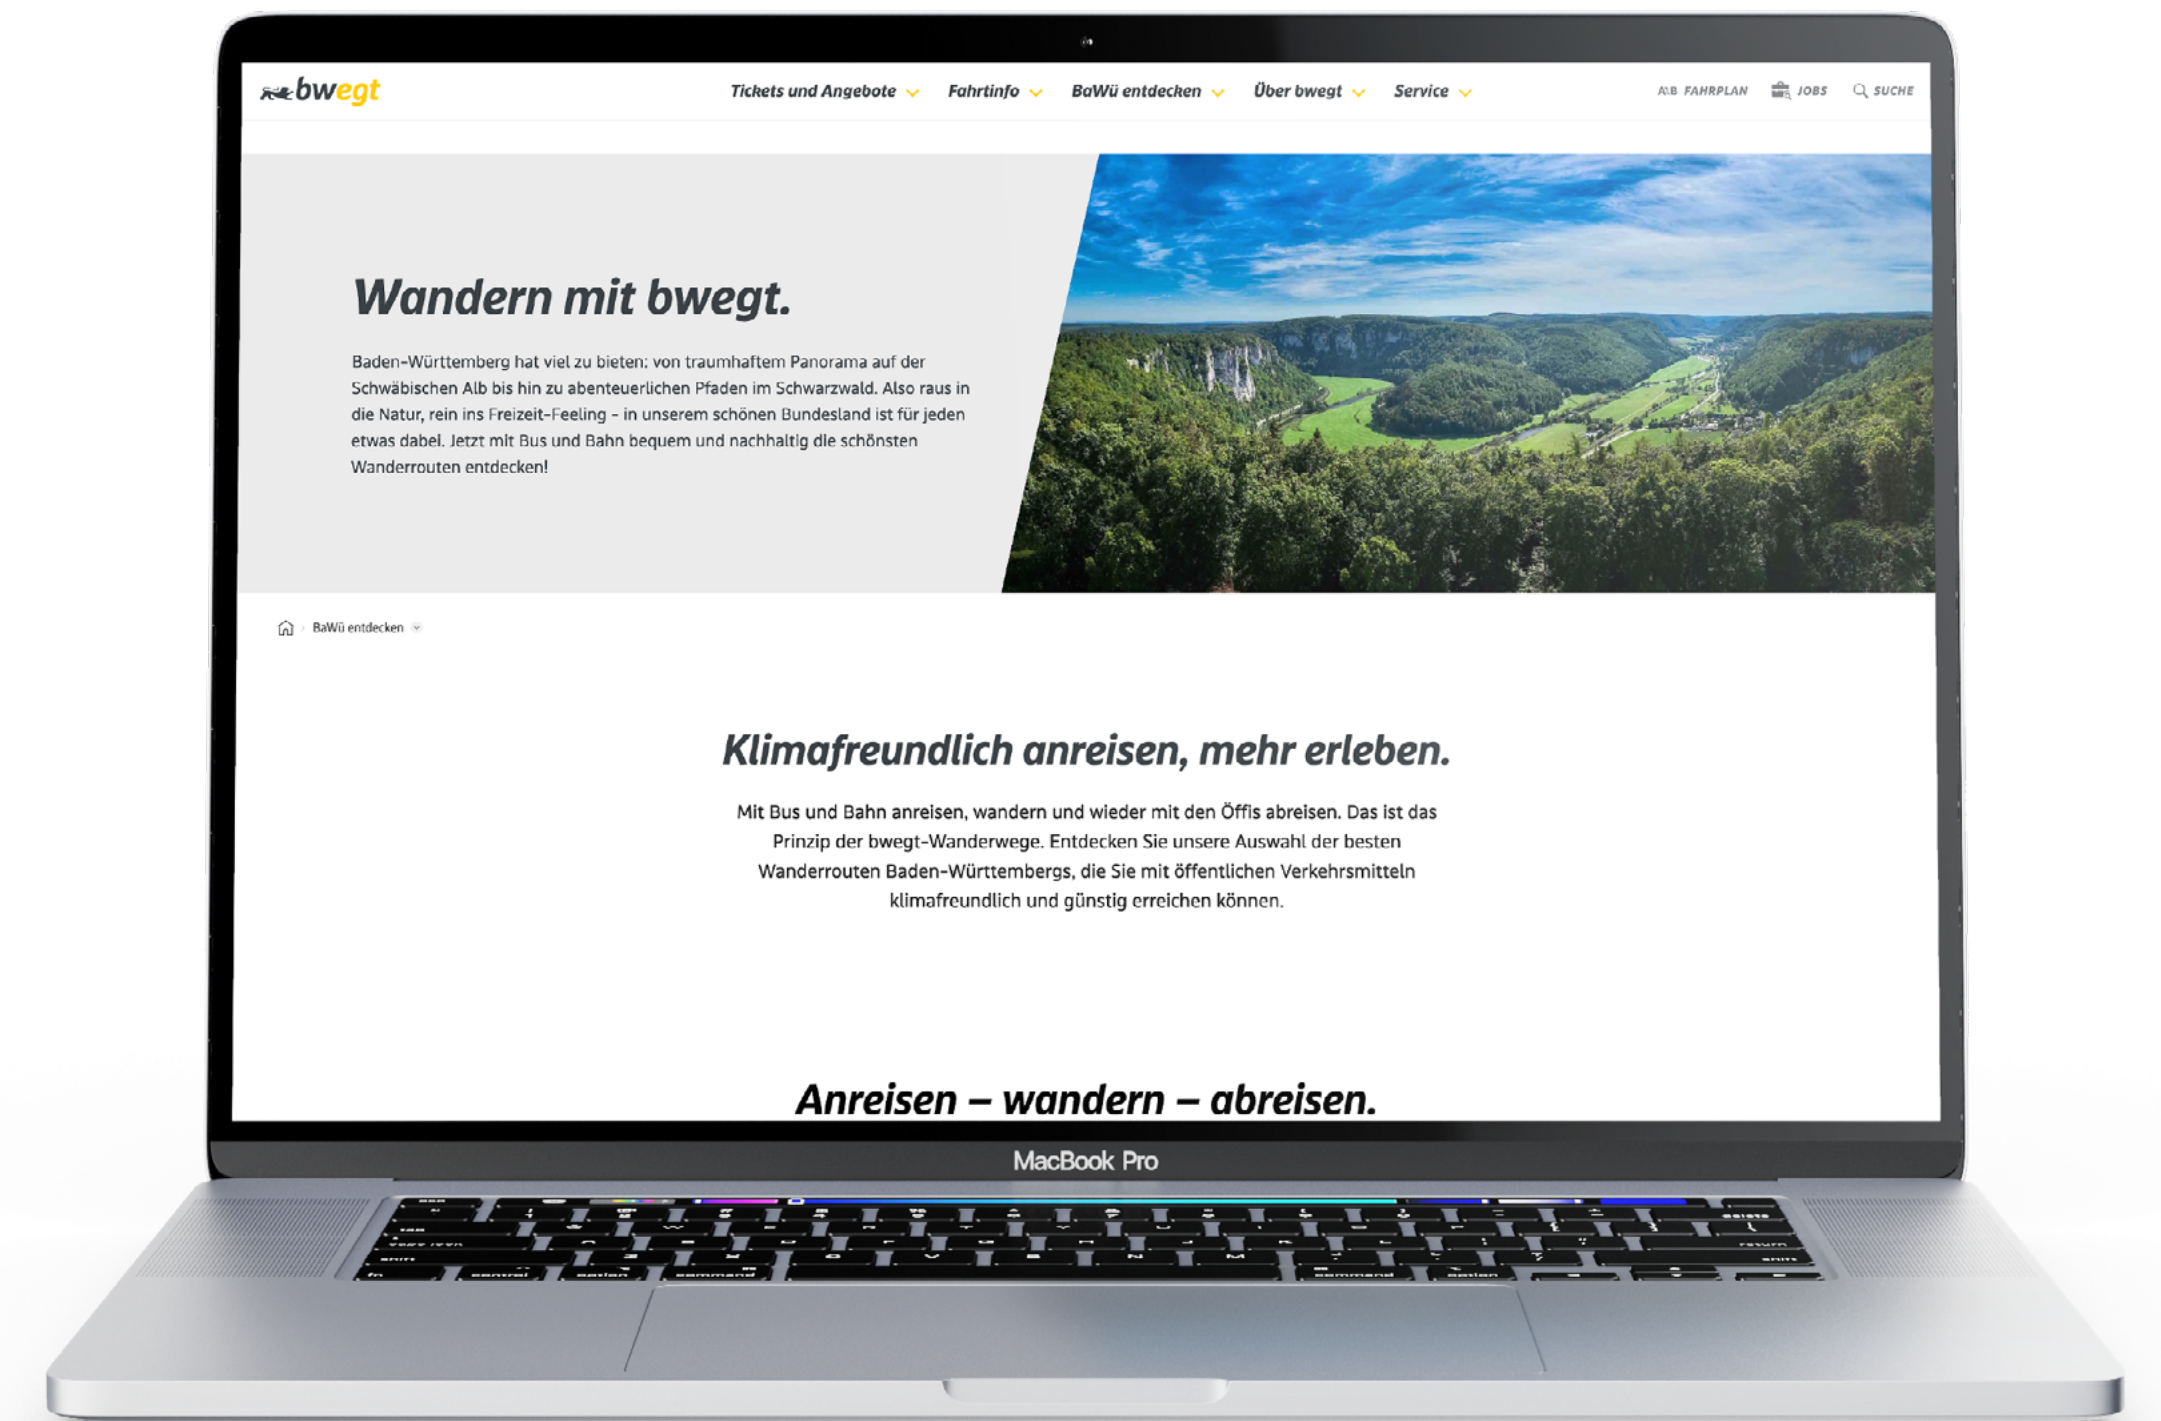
bwegt

Tickets und Angebote Fahrtinfo BaWü entdecken Über bwegt Service

A:B FAHRPLAN JOBS SUCHE

Wandern mit bwegt.

Baden-Württemberg hat viel zu bieten: von traumhaftem Panorama auf der Schwäbischen Alb bis hin zu abenteuerlichen Pfaden im Schwarzwald. Also raus in die Natur, rein ins Freizeit-Feeling – in unserem schönen Bundesland ist für jeden etwas dabei. Jetzt mit Bus und Bahn bequem und nachhaltig die schönsten Wanderrouten entdecken!

BaWü entdecken

Klimafreundlich anreisen, mehr erleben.

Mit Bus und Bahn anreisen, wandern und wieder mit den Öffis abreisen. Das ist das Prinzip der bwegt-Wanderwege. Entdecken Sie unsere Auswahl der besten Wanderrouten Baden-Württembergs, die Sie mit öffentlichen Verkehrsmitteln klimafreundlich und günstig erreichen können.

Anreisen – wandern – abreisen.

MacBook Pro